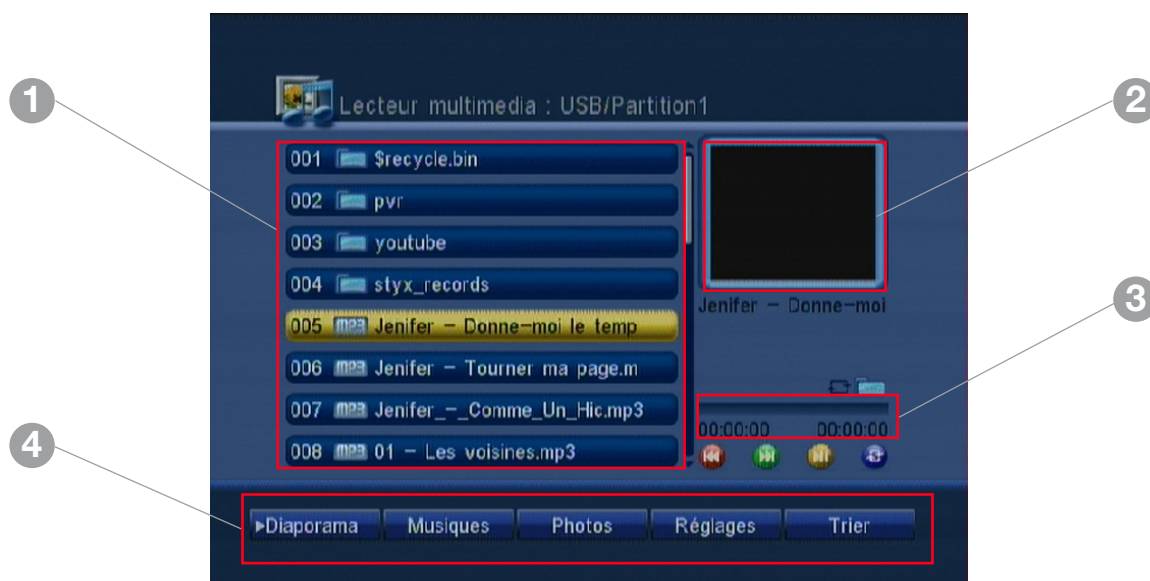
1

2

3

4

Lecteur multimedia : USB/Partition1

001 $recycle.bin
002 pvr
003 youtube
004 styx_records
005 mp3 Jenifer – Donne-moi le temp
006 mp3 Jenifer – Tourner ma page.m
007 mp3 Jenifer_–_Comme_Un_Hic.mp3
008 mp3 01 – Les voisines.mp3

Jenifer – Donne-moi

00:00:00 00:00:00

▸Diaporama | Musiques | Photos | Réglages | Trier